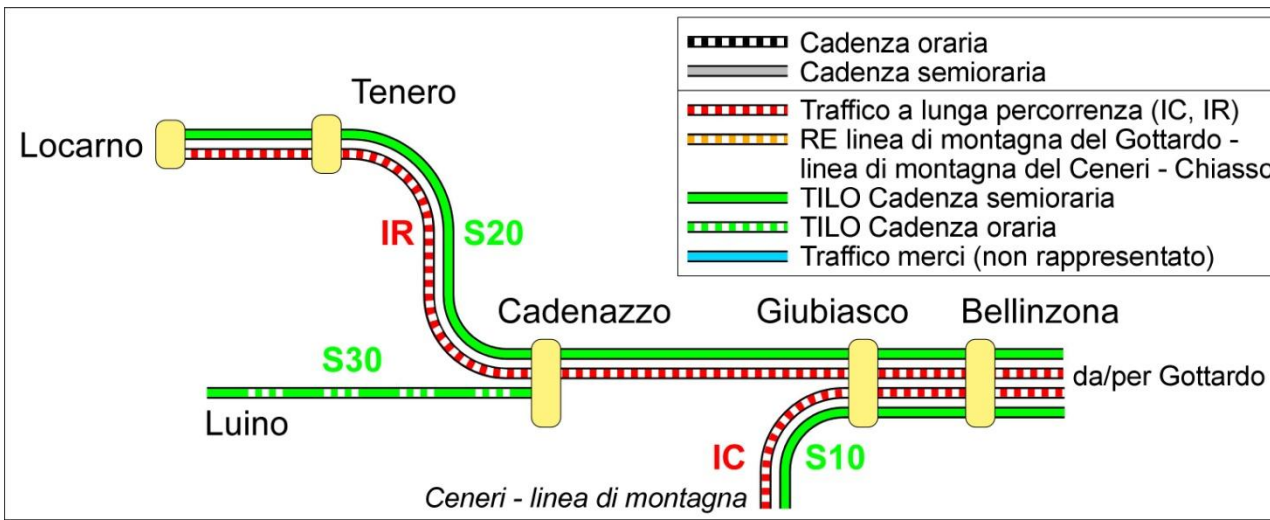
Cadenza oraria
Cadenza semioraria
Traffico a lunga percorrenza (IC, IR)
RE linea di montagna del Gottardo - linea di montagna del Ceneri - Chiasso
TILO Cadenza semioraria
TILO Cadenza oraria
Traffico merci (non rappresentato)

Tenero
Locarno
IR
S20
Cadenazzo
Giubiasco
Bellinzona
S30
da/per Gottardo
Luino
IC
S10
Ceneri - linea di montagna